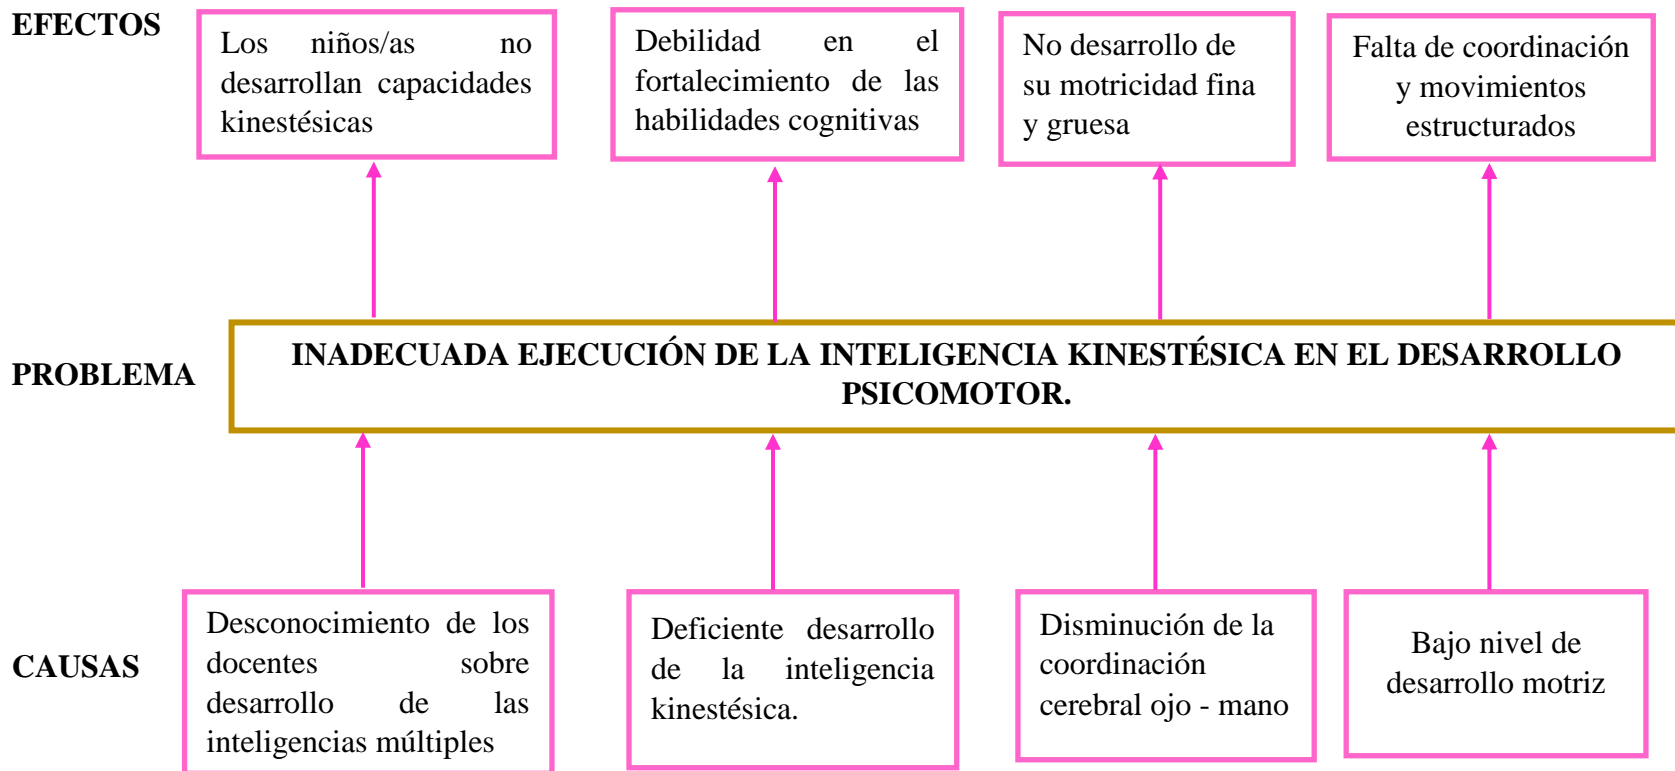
EFECTOS

Los niños/as no desarrollan capacidades kinestésicas

Debilidad en el fortalecimiento de las habilidades cognitivas

No desarrollo de su motricidad fina y gruesa

Falta de coordinación y movimientos estructurados

PROBLEMA

INADECUADA EJECUCIÓN DE LA INTELIGENCIA KINESTÉSICA EN EL DESARROLLO PSICOMOTOR.

CAUSAS

Desconocimiento de los docentes sobre desarrollo de las inteligencias múltiples

Deficiente desarrollo de la inteligencia kinestésica.

Disminución de la coordinación cerebral ojo - mano

Bajo nivel de desarrollo motriz